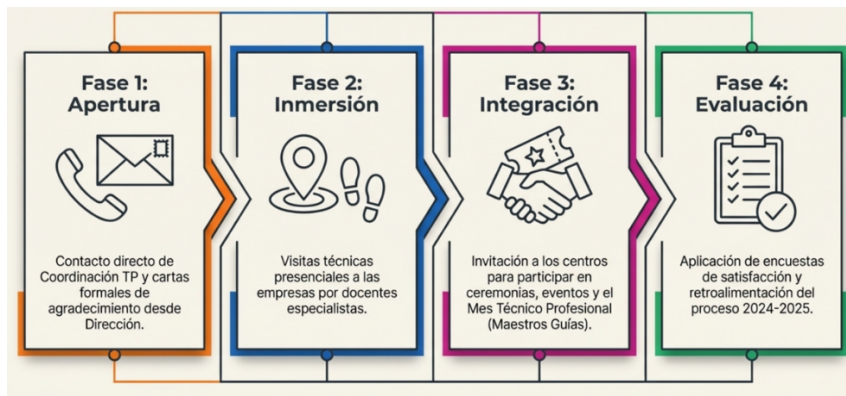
Fase 1: Apertura

Contacto directo de Coordinación TP y cartas formales de agradecimiento desde Dirección.

Fase 2: Inmersión

Visitas técnicas presenciales a las empresas por docentes especialistas.

Fase 3: Integración

Invitación a los centros para participar en ceremonias, eventos y el Mes Técnico Profesional (Maestros Guías).

Fase 4: Evaluación

Aplicación de encuestas de satisfacción y retroalimentación del proceso 2024-2025.